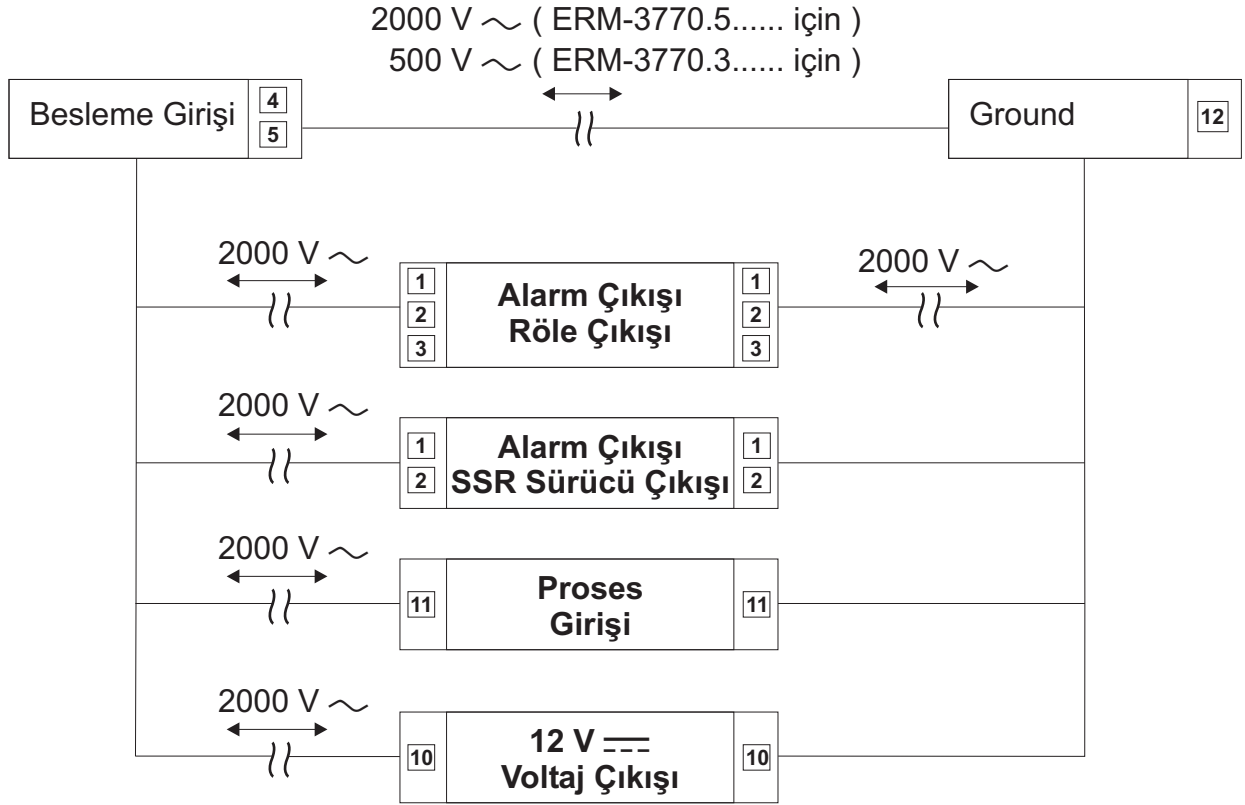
2000 V ~ ( ERM-3770.5...... için )
500 V ~ ( ERM-3770.3...... için )

Besleme Girişi
4
5

Ground
12

2000 V ~

1
2
3
Alarm Çıkışı
Röle Çıkışı
1
2
3

2000 V ~

2000 V ~

1
2
Alarm Çıkışı
SSR Sürücü Çıkışı
1
2

2000 V ~

11
Proses
Girişi
11

2000 V ~

10
12 V $\overline{---}$
Voltaj Çıkışı
10